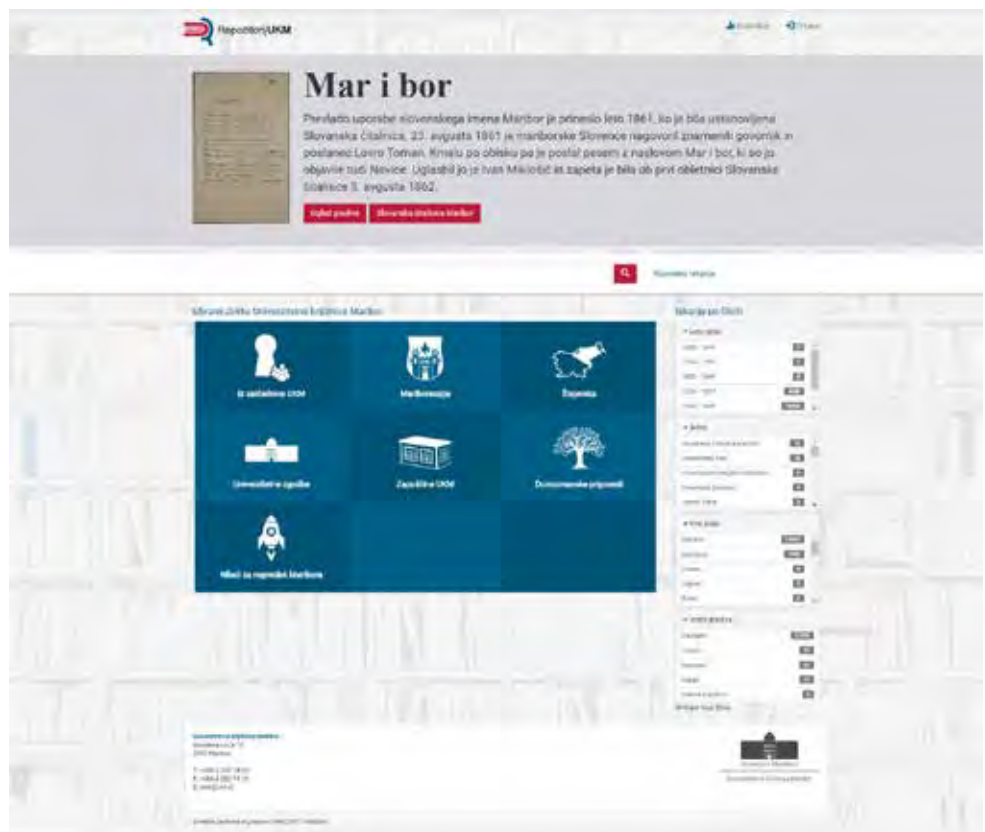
RepozitorijUKM

Statistika Prijava

Mar i bor

Prvi1ado uporabe slovenskega imena Maribor je prinesilo leto 1861, ko je bila ustanovljena Slovanska čitalnica. 23. avgusta 1861 je mariborske Slovence nagovoril znameniti govornik in poslanec Lovro Toman. Kmalu po obisku pa je postal pesem z naslovom Mar i bor, ki so jo objavile tudi Novice. Uglasbil jo je Ivan Miklošič in zapeta je bila ob prvi obletnici Slovanske čitalnice 5. avgusta 1862.

Vsebina Slovanska čitalnica Maribor

Napredno iskanje

Izbrane zbirke Univerzitetne knjižnice Maribor

Iz zakladnice UKM

Mariborensia

Štajerska

Univerzitetna zgodba

Zapuščine v UKM

Dravinjske pripovedi

Nikoli za najmlajše Maribora

Iskanje po filtrih

Leto izida

Jezik

Vrsta gradiva

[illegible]

Univerzitetna knjižnica Maribor
Gosposka ulica 10
2000 Maribor

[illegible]

Univerzitetna knjižnica Maribor